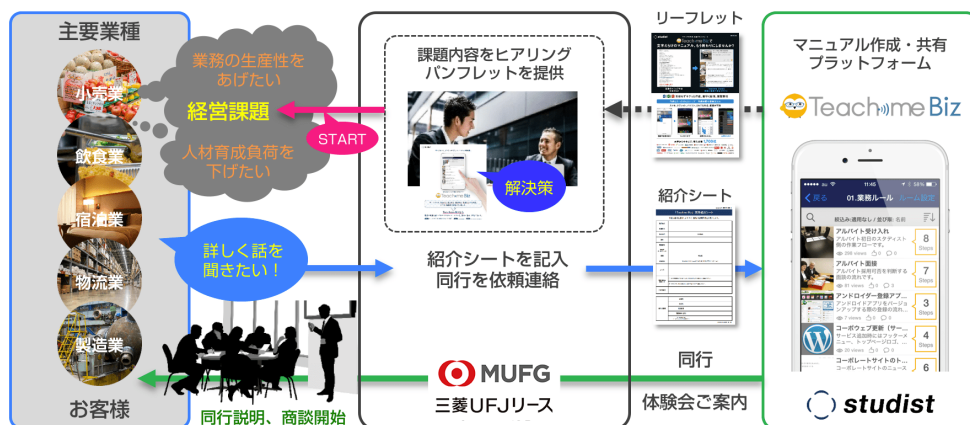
主要業種

小売業

飲食業

宿泊業

物流業

製造業

お客様

業務の生産性をあげたい

経営課題

人材育成負荷を下げたい

START

詳しく話を聞きたい！

同行説明、商談開始

課題内容をヒアリング
パンフレットを提供

解決策

紹介シートを記入
同行を依頼連絡

MUFG

三菱UFJリース

リーフレット

紹介シート

同行

体験会ご案内

マニュアル作成・共有
プラットフォーム

Teachme Biz

11:45

01.業務ルール

アルバイト受け入れ

8 Steps

アルバイト面接

7 Steps

アンドロイダー登録アプ…

3 Steps

コーポウェブ更新（サー…

4 Steps

コーポレートサイトの卜…

6

studist